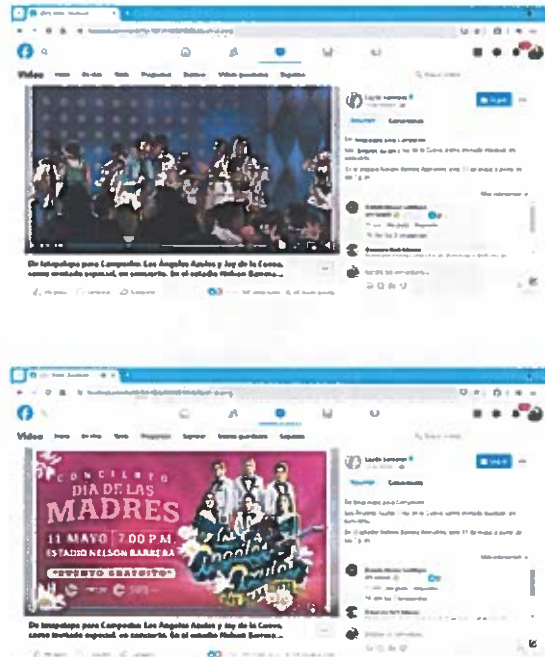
Video

De Intepeque para Campesino Los Ángeles Azules y Joy de la Cueva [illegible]

Video

CONCIERTO
DIA DE LAS MADRES
11 MAYO 7:00 P.M.
ESTADIO NELSON BARRERA
EVENTO GRATUITO

Los Ángeles Azules

De Intepeque para Campesino Los Ángeles Azules y Joy de la Cueva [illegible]